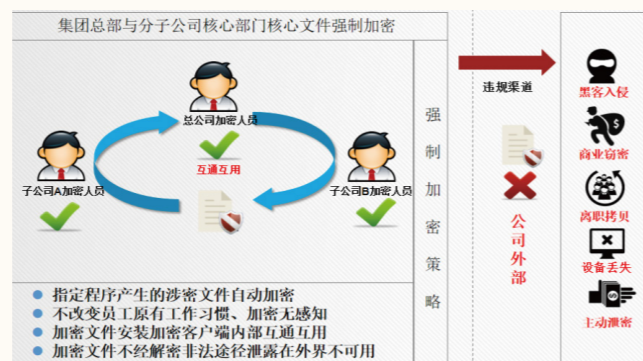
集团总部与分子公司核心部门核心文件强制加密

总公司加密人员

互通互用

子公司A加密人员

子公司B加密人员

强制加密策略

违规渠道

公司外部

黑客入侵

商业窃密

离职拷贝

设备丢失

主动泄密

- 指定程序产生的涉密文件自动加密
- 不改变员工原有工作习惯、加密无感知
- 加密文件安装加密客户端内部互通互用
- 加密文件不经解密非法途径泄露在外界不可用